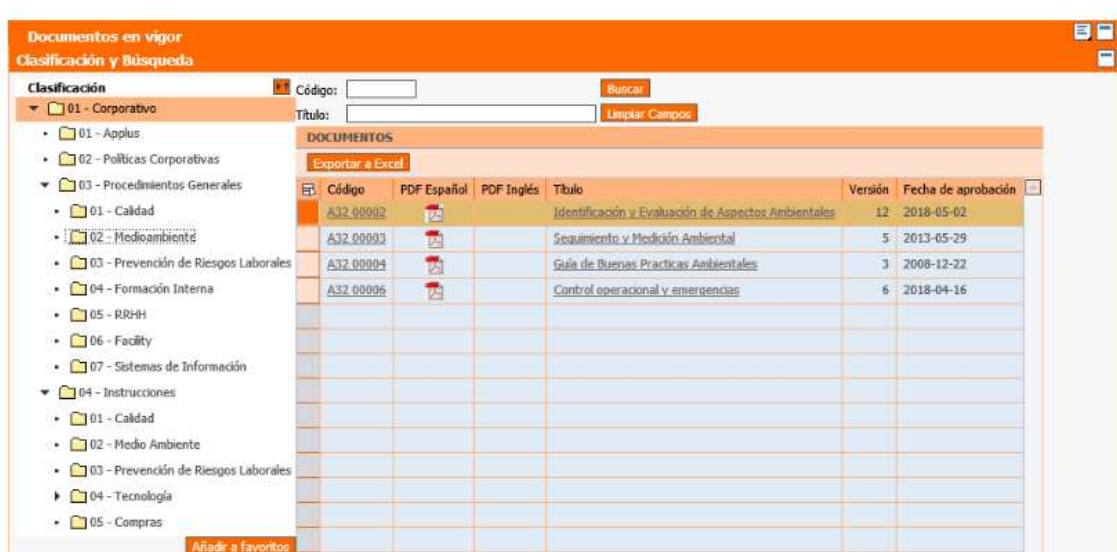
Documentos en vigor

Clasificación y Búsqueda

Clasificación

01 - Corporativo

01 - Applus

02 - Políticas Corporativas

03 - Procedimientos Generales

01 - Calidad

02 - Medioambiente

03 - Prevención de Riesgos Laborales

04 - Formación Interna

05 - RRHH

06 - Facility

07 - Sistemas de Información

04 - Instrucciones

01 - Calidad

02 - Medio Ambiente

03 - Prevención de Riesgos Laborales

04 - Tecnología

05 - Compras

Añadir a favoritos

Código:

Buscar

Título:

Limpiar Campos

DOCUMENTOS

Exportar a Excel

| Código | PDF Español | PDF Inglés | Título | Versión | Fecha de aprobación |
|---|---|---|---|---|---|
| A32 00002 | | | Identificación y Evaluación de Aspectos Ambientales | 12 | 2018-05-02 |
| A32 00003 | | | Seguimiento y Medición Ambiental | 5 | 2013-05-29 |
| A32 00004 | | | Guía de Buenas Practicas Ambientales | 3 | 2008-12-22 |
| A32 00006 | | | Control operacional y emergencias | 6 | 2018-04-16 |